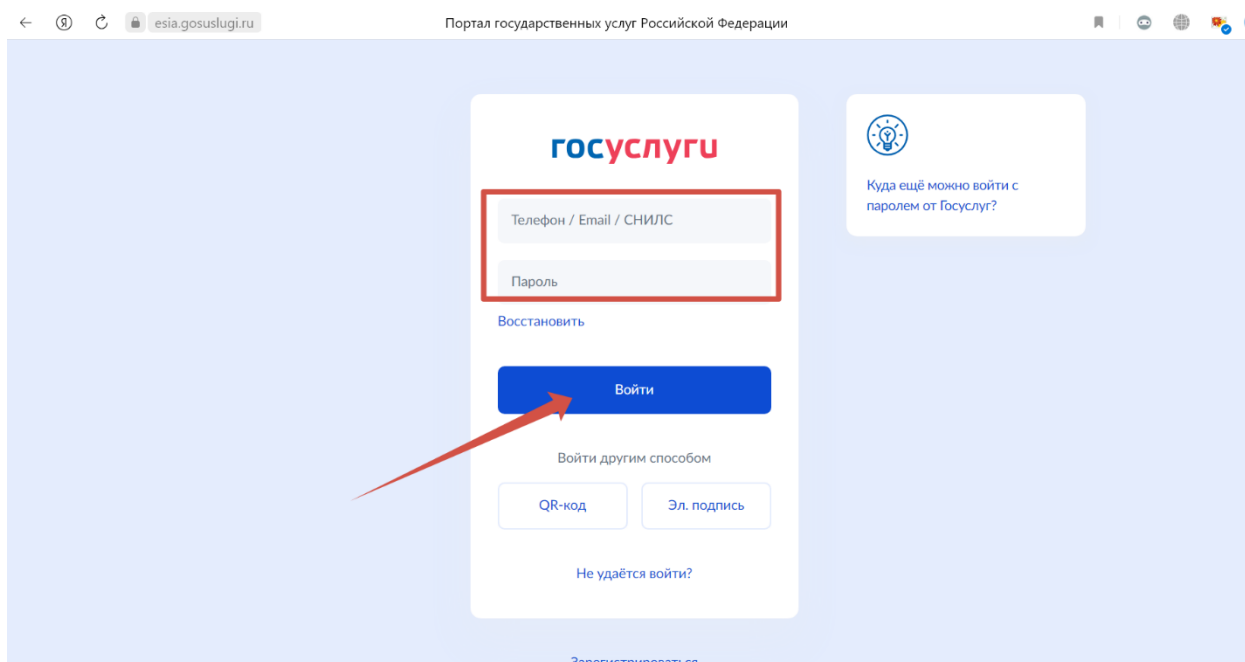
esia.gosuslugi.ru

Портал государственных услуг Российской Федерации

госуслуги

Телефон / Email / СНИЛС

Пароль

Восстановить

Войти

Войти другим способом

QR-код

Эл. подпись

Не удаётся войти?

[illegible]

Куда ещё можно войти с паролем от Госуслуг?